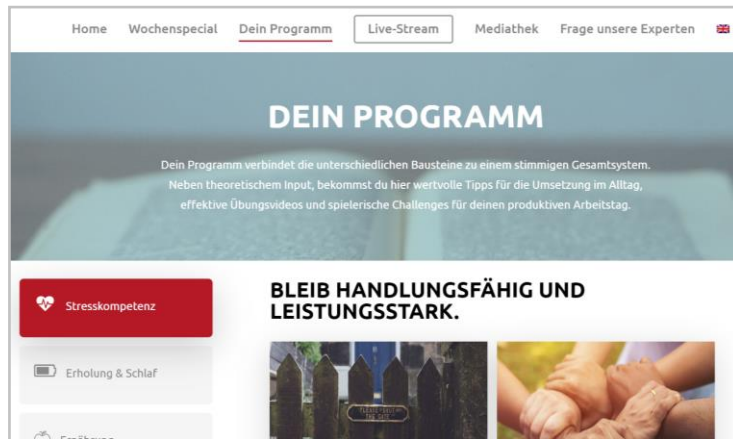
Home Wochenspecial Dein Programm Live-Stream Mediathek Frage unsere Experten

DEIN PROGRAMM

Dein Programm verbindet die unterschiedlichen Bausteine zu einem stimmigen Gesamtsystem. Neben theoretischem Input, bekommst du hier wertvolle Tipps für die Umsetzung im Alltag, effektive Übungsvideos und spielerische Challenges für deinen produktiven Arbeitstag.

Stresskompetenz

Erholung & Schlaf

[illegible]

BLEIB HANDLUNGSFÄHIG UND LEISTUNGSSTARK.